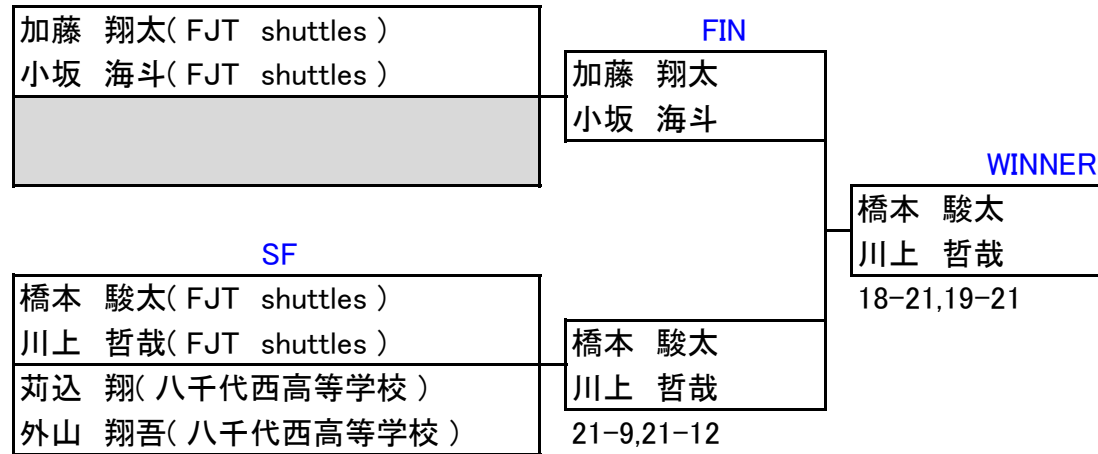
加藤　翔太( FJT shuttles )
小坂　海斗( FJT shuttles )

FIN
加藤　翔太
小坂　海斗

WINNER
橋本　駿太
川上　哲哉
18-21,19-21

SF
橋本　駿太( FJT shuttles )
川上　哲哉( FJT shuttles )
苅込　翔( 八千代西高等学校 )
外山　翔吾( 八千代西高等学校 )

橋本　駿太
川上　哲哉
21-9,21-12